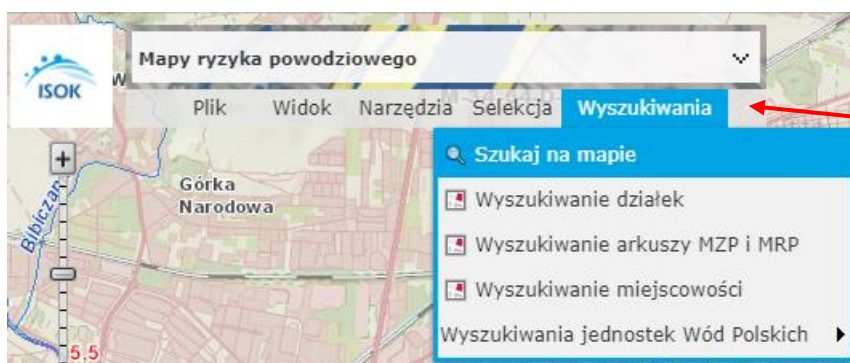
ISOK

Mapy ryzyka powodziowego

Plik Widok Narzędzia Selekcja Wyszukiwania

+

Górka Narodowa

Bibiczan

Szukaj na mapie

Wyszukiwanie działek

Wyszukiwanie arkuszy MZP i MRP

Wyszukiwanie miejscowości

Wyszukiwania jednostek Wód Polskich

5,5